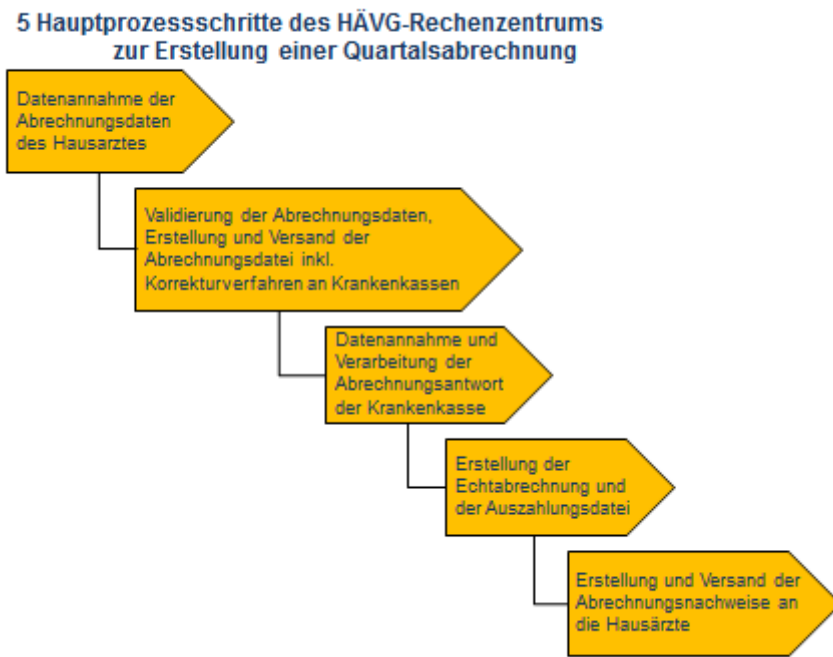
5 Hauptprozessschritte des HÄVG-Rechenzentrums zur Erstellung einer Quartalsabrechnung

Datenannahme der Abrechnungsdaten des Hausarztes

Validierung der Abrechnungsdaten, Erstellung und Versand der Abrechnungsdatei inkl. Korrekturverfahren an Krankenkassen

Datenannahme und Verarbeitung der Abrechnungsantwort der Krankenkasse

Erstellung der Echtabrechnung und der Auszahlungsdatei

Erstellung und Versand der Abrechnungsnachweise an die Hausärzte